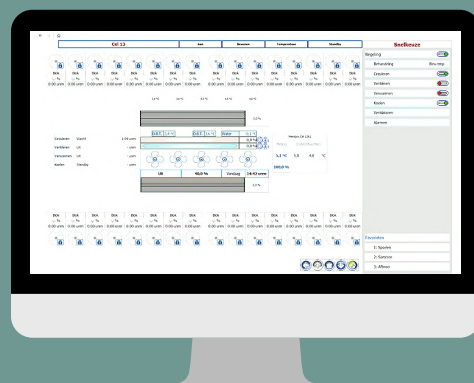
Cel 13

Aan

Snelkeuze

Regeling

Behandeling

Drogen

Verdampen

Ventileren

Sproeien

Ventilatoren

Warmen

Favorieten

1: Sproeien

2: Santrose

3: Afkoel

UIt

48,0 %

14:42 uren

5,2 °C

5,0

Ventilatie

Verdampen

Sproeien

Koelen

Standby